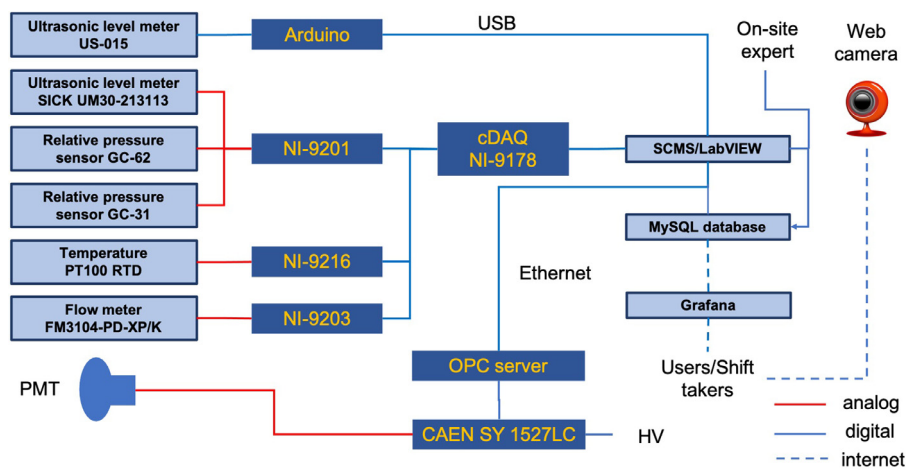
Ultrasonic level meter US-015

Arduino

USB

On-site expert

Web camera

Ultrasonic level meter SICK UM30-213113

Relative pressure sensor GC-62

NI-9201

cDAQ NI-9178

SCMS/LabVIEW

Relative pressure sensor GC-31

MySQL database

Temperature PT100 RTD

NI-9216

Ethernet

Flow meter FM3104-PD-XP/K

NI-9203

Grafana

OPC server

Users/Shift takers

PMT

CAEN SY 1527LC

HV

analog

digital

internet